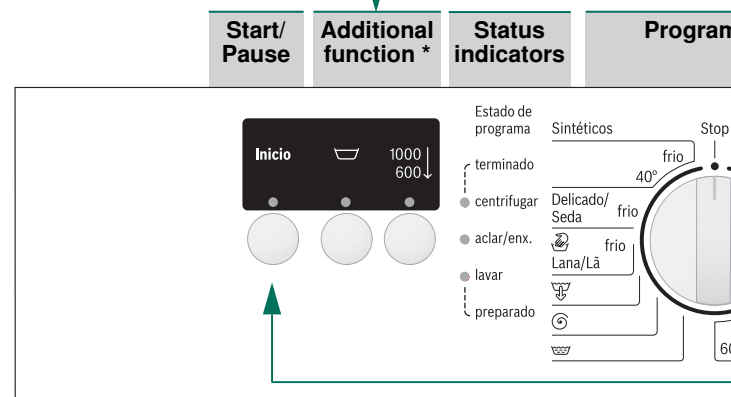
Start/ Pause

Additional function *

Status indicators

Program

Inicio

1000
600↓

Estado de programa

terminado

centrifugar

aclar/enx.

lavar

preparado

Sintéticos

frio

40°

Delicado/ Seda

frio

frio

Lana/Lã

Stop

60